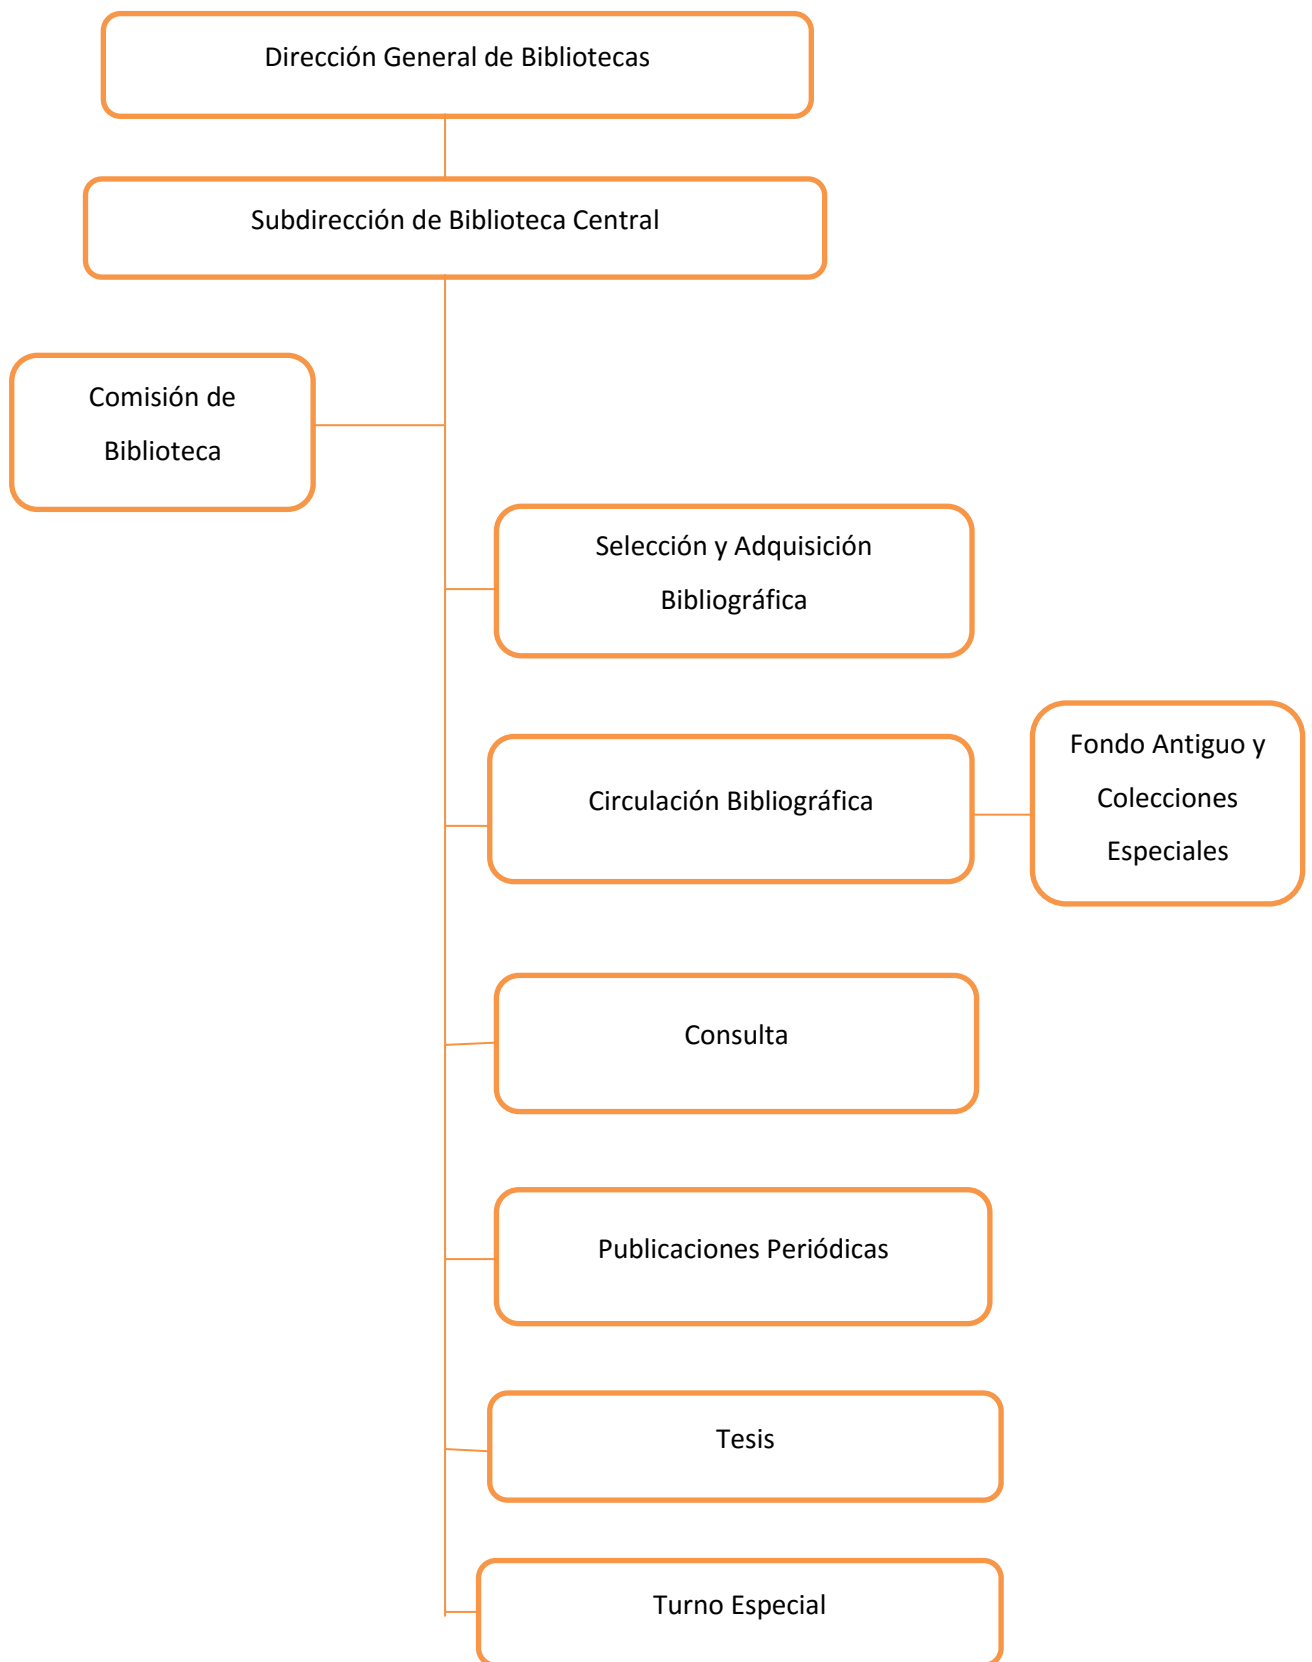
Dirección General de Bibliotecas

Subdirección de Biblioteca Central

Comisión de Biblioteca

Selección y Adquisición Bibliográfica

Circulación Bibliográfica

Fondo Antiguo y Colecciones Especiales

Consulta

Publicaciones Periódicas

Tesis

Turno Especial